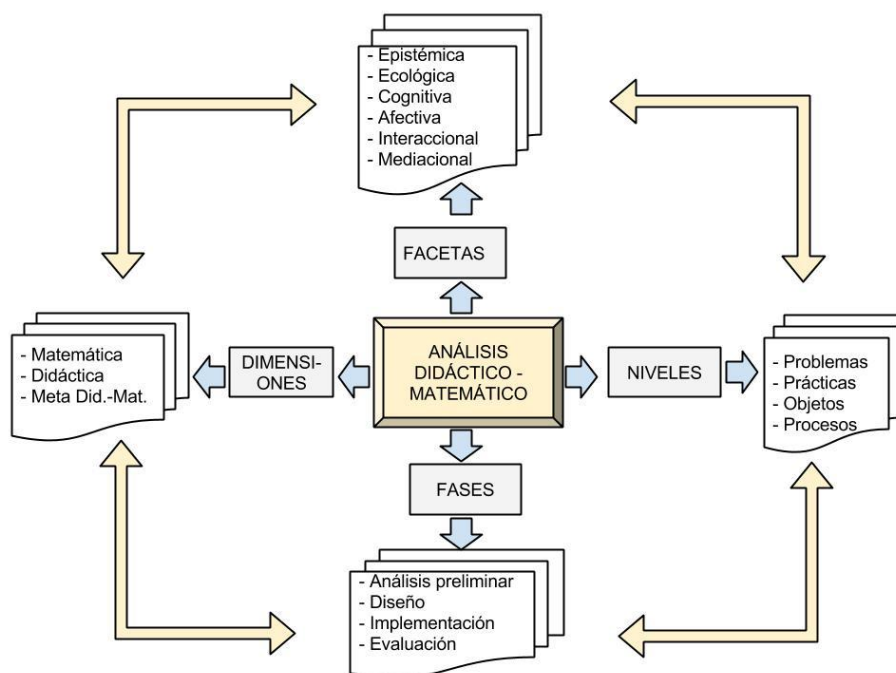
- Epistémica
- Ecológica
- Cognitiva
- Afectiva
- Interaccional
- Mediacional

FACETAS

- Matemática
- Didáctica
- Meta Did.-Mat.

DIMENSIONES

ANÁLISIS DIDÁCTICO - MATEMÁTICO

NIVELES

- Problemas
- Prácticas
- Objetos
- Procesos

FASES

- Análisis preliminar
- Diseño
- Implementación
- Evaluación